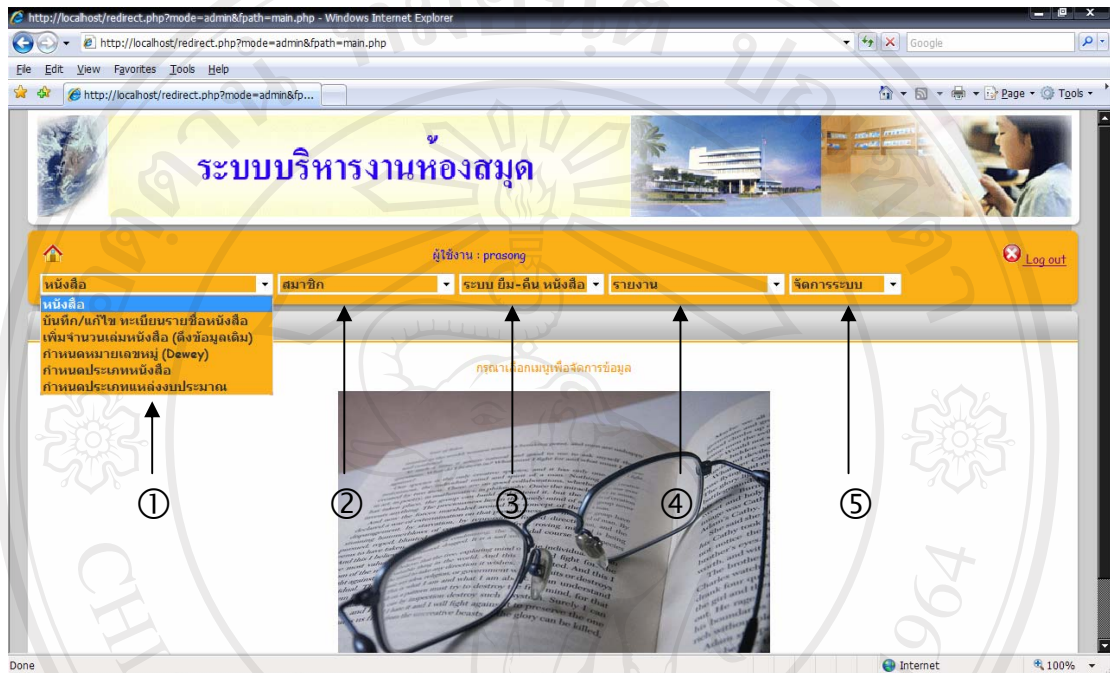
http://localhost/redirect.php?mode=admin&fpath=main.php - Windows Internet Explorer

http://localhost/redirect.php?mode=admin&fpath=main.php

Google

File Edit View Favorites Tools Help

http://localhost/redirect.php?mode=admin&fp...

Page Tools

ระบบบริหารงานห้องสมุด

ผู้ใช้งาน : prasong

Log out

หนังสือ

สมาชิก

ระบบ ยืม-คืน หนังสือ

รายงาน

จัดการระบบ

หนังสือ
บันทึก/แก้ไข ทะเบียนรายชื่อหนังสือ
เพิ่มจำนวนเล่มหนังสือ (ดึงข้อมูลเดิม)
กำหนดหมายเลขหมู่ (Dewey)
กำหนดประเภทหนังสือ
กำหนดประเภทแหล่งงบประมาณ

กรุณาเลือกเมนูเพื่อจัดการข้อมูล

①

②

③

④

⑤

Done

Internet

100%